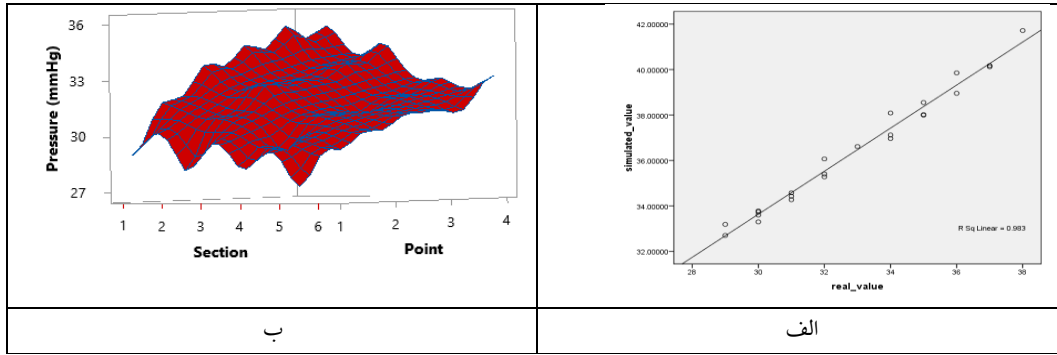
| 36<br>33<br>30<br>27<br>Pressure (mmHg)<br>1 2 3 4 5 6<br>Section<br>1 2 3 4<br>Point | 42.00000<br>40.00000<br>38.00000<br>36.00000<br>34.00000<br>32.00000<br>simulated_value<br>28 30 32 34 36 38<br>real_value<br>R Sq Linear = 0.983 |
|---|---|
| ب | الف |